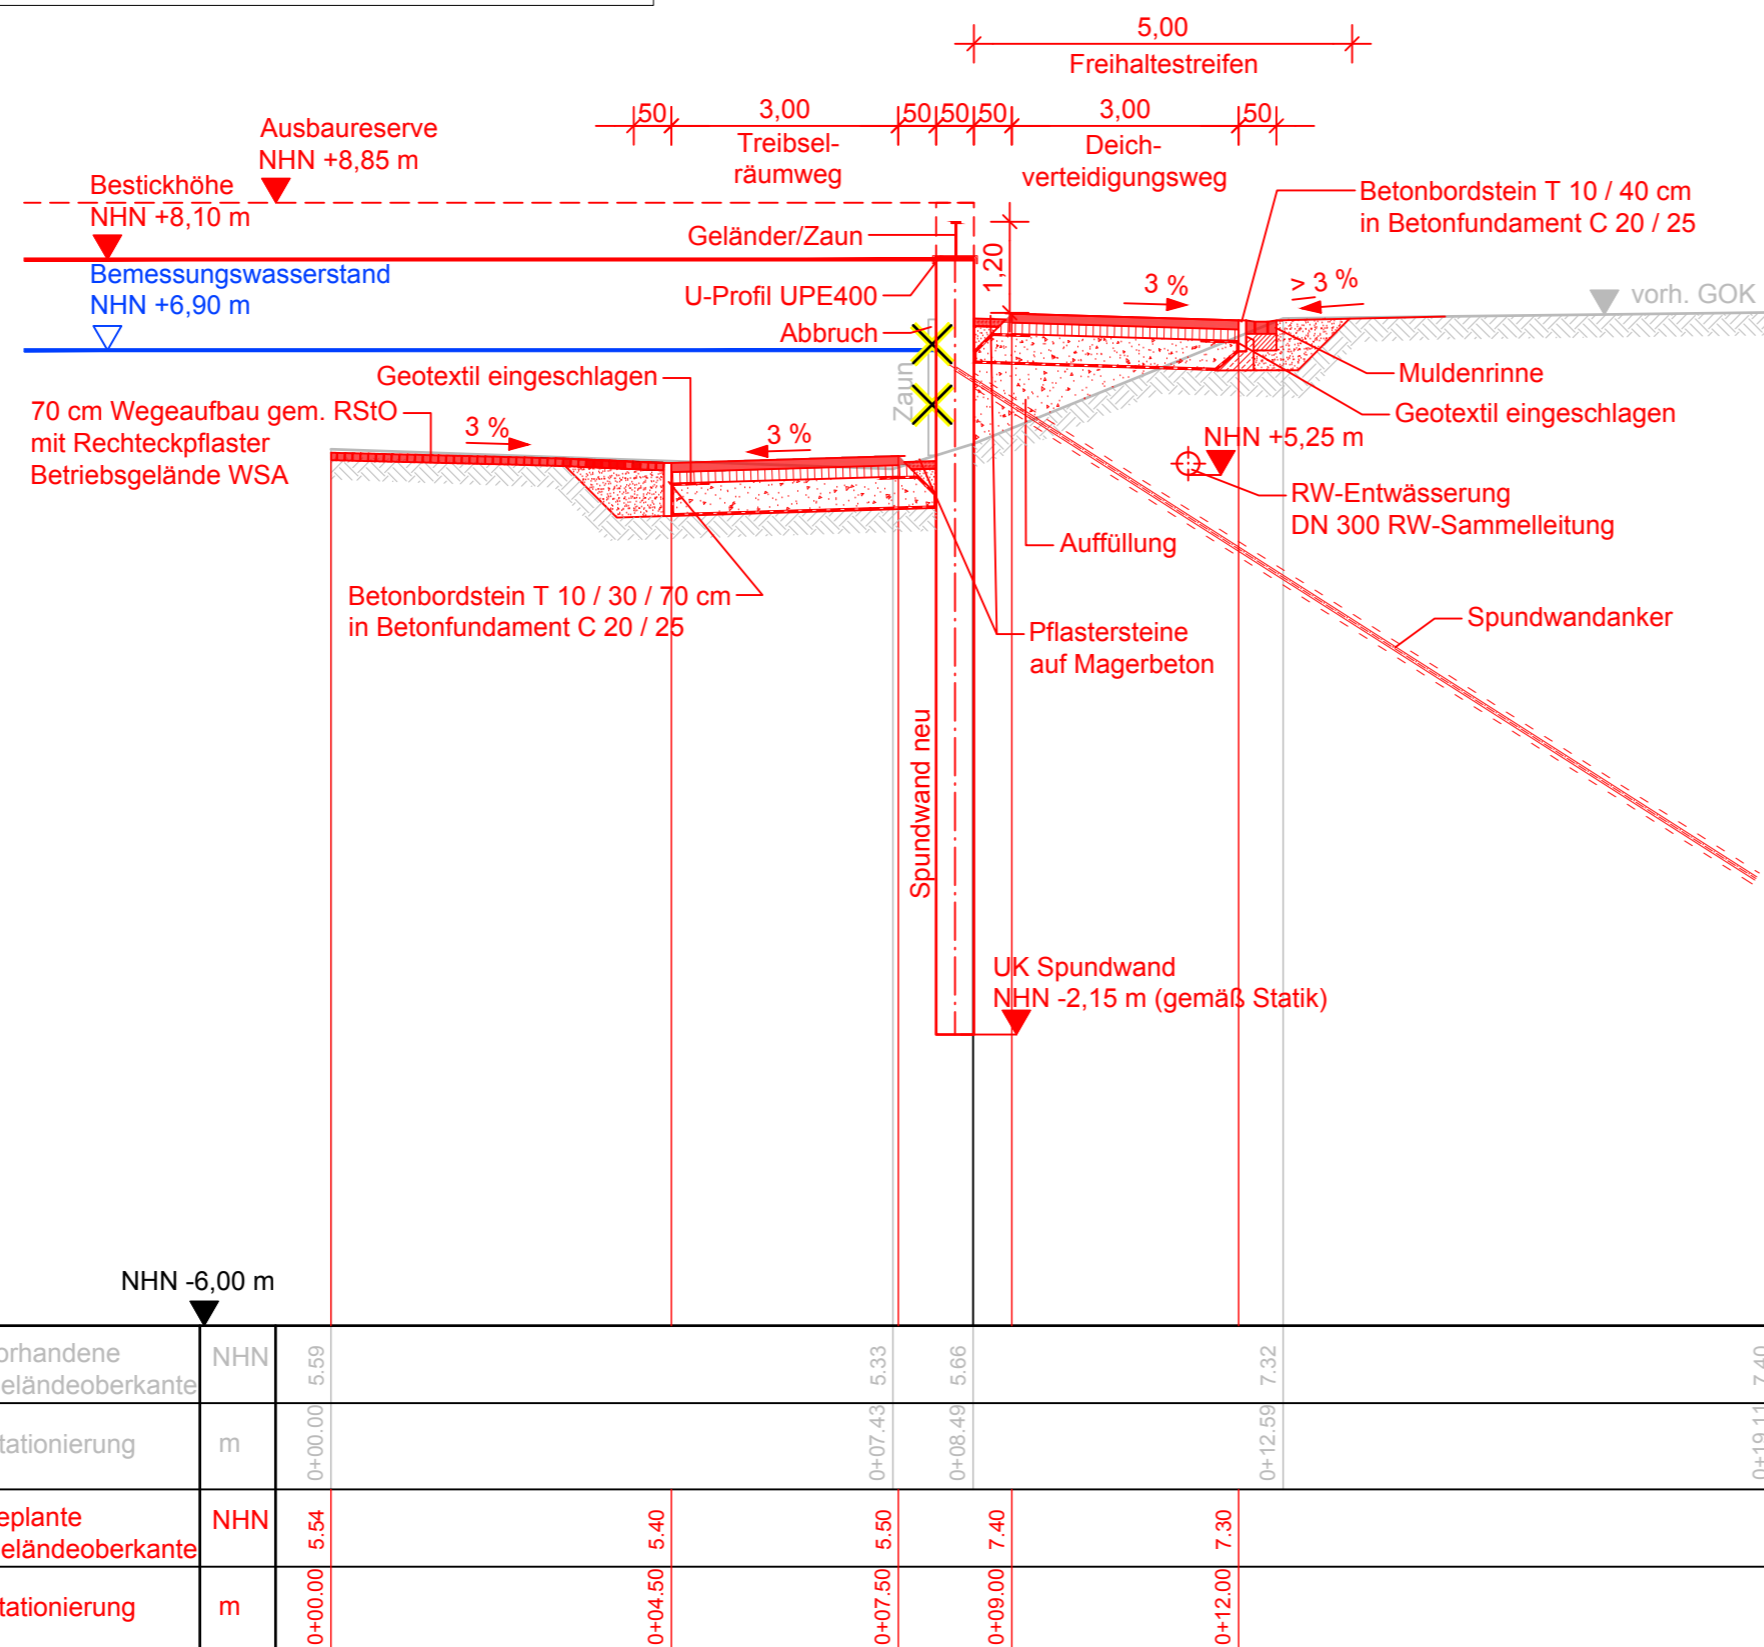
5,00
Freihaltestreifen

50 3,00 50 50 50 3,00 50

Treibselräumweg

Deichverteidigungsweg

Ausbaureserve
NHN +8,85 m

Bestickhöhe
NHN +8,10 m

Betonbordstein T 10 / 40 cm
in Betonfundament C 20 / 25

Geländer/Zaun

1,20

Bemessungswasserstand
NHN +6,90 m

U-Profil UPE400

3 %

> 3 %

vorh. GOK

Abbruch

Muldenrinne

Geotextil eingeschlagen

Geotextil eingeschlagen

70 cm Wegeaufbau gem. RStO
mit Rechteckpflaster
Betriebsgelände WSA

3 %

3 %

Zaun

NHN +5,25 m

RW-Entwässerung
DN 300 RW-Sammelleitung

Auffüllung

Betonbordstein T 10 / 30 / 70 cm
in Betonfundament C 20 / 25

Spundwandanker

Pflastersteine
auf Magerbeton

Spundwand neu

UK Spundwand
NHN -2,15 m (gemäß Statik)

NHN -6,00 m

| orhandene eländeoberkante | NHN | 5.59 | 5.33 | 5.66 | 7.32 | 7.40 |
|---|---|---|---|---|---|---|
| tationierung | m | 0+00.00 | 0+07.43 | 0+08.49 | 0+12.59 | 0+19.11 |

| eplante eländeoberkante | NHN | 5.54 | 5.40 | 5.50 | 7.40 | 7.30 |
|---|---|---|---|---|---|---|
| tationierung | m | 0+00.00 | 0+04.50 | 0+07.50 | 0+09.00 | 0+12.00 |